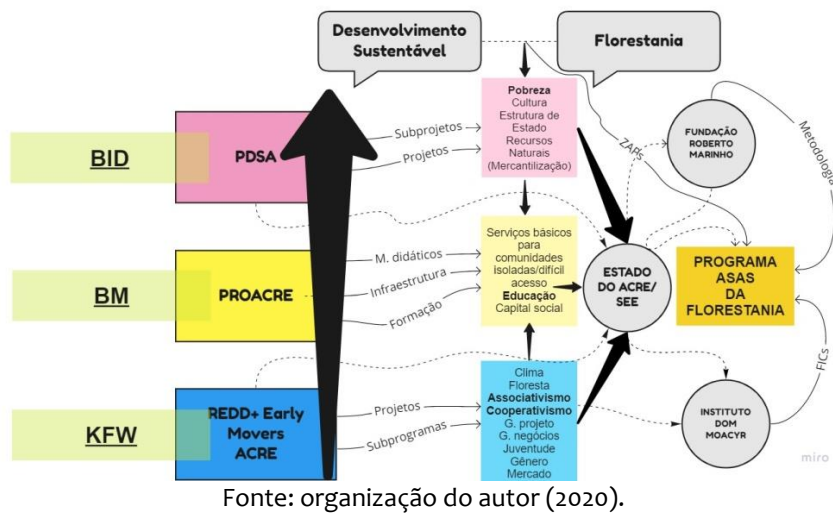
Desenvolvimento Sustentável

Florestania

BID

PDSA

Subprojetos

Projetos

Pobreza
Cultura
Estrutura de Estado
Recursos Naturais
(Mercantilização)

ZAPs

FUNDAÇÃO ROBERTO MARINHO

Metodologia

BM

PROACRE

M. didáticos

Infraestrutura

Formação

Serviços básicos para comunidades isoladas/difícil acesso
Educação
Capital social

ESTADO DO ACRE/ SEE

PROGRAMA ASAS DA FLORESTANIA

KFW

REDD+ Early Movers ACRE

Projetos

Subprogramas

Clima
Floresta
Associativismo
Cooperativismo
G. projeto
G. negócios
Juventude
Gênero
Mercado

INSTITUTO DOM MOACYR

FICs

miro

Fonte: organização do autor (2020).